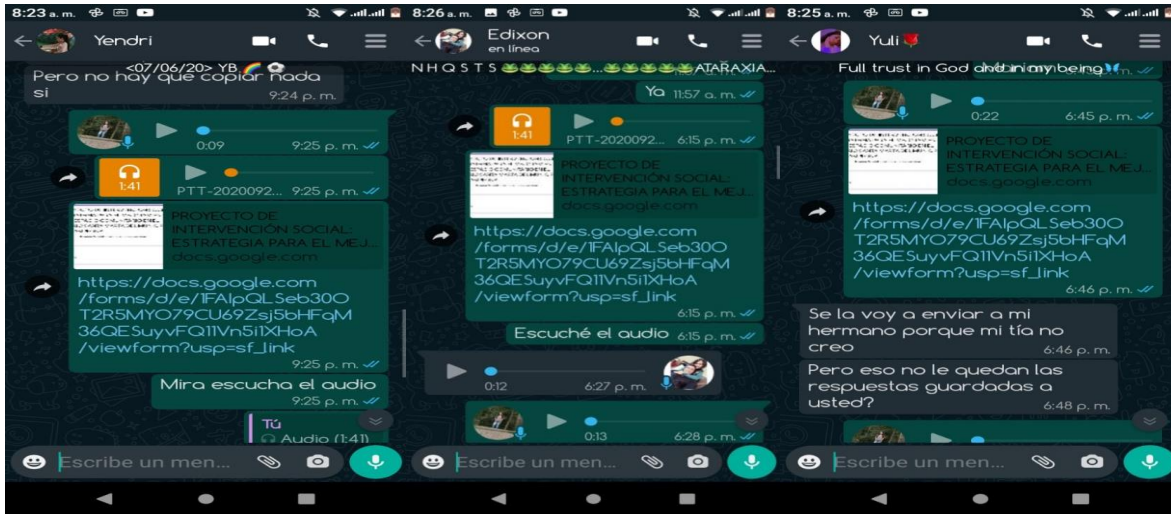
8:23 a. m.

Yendri

<07/06/20> YB 🌈

Pero no hay que copiar nada si
9:24 p. m.

0:09 9:25 p. m.

1:41 PTT-2020092... 9:25 p. m.

PROYECTO DE INTERVENCIÓN SOCIAL: ESTRATEGIA PARA EL MEJ...
docs.google.com

https://docs.google.com/forms/d/e/1FAIpQLSeb30OT2R5MYO79CU69Zsj5bHFqM36QESuyvFQ11Vn5i1XHoA/viewform?usp=sf_link
9:25 p. m.

Mira escucha el audio
9:25 p. m.

Tú
Audio (1:41)

Escribe un men...

8:26 a. m.

Edixon
en línea

N H Q S T S 🐸🐸🐸🐸🐸...🐸🐸🐸🐸🐸ATARAXIA...

Ya 11:57 a. m.

1:41 PTT-2020092... 6:15 p. m.

PROYECTO DE INTERVENCIÓN SOCIAL: ESTRATEGIA PARA EL MEJ...
docs.google.com

https://docs.google.com/forms/d/e/1FAIpQLSeb30OT2R5MYO79CU69Zsj5bHFqM36QESuyvFQ11Vn5i1XHoA/viewform?usp=sf_link
6:15 p. m.

Escuché el audio 6:15 p. m.

0:12 6:27 p. m.

0:13 6:28 p. m.

Escribe un men...

8:25 a. m.

Yuli 🌹

Full trust in God and in my being 🦋

0:22 6:45 p. m.

PROYECTO DE INTERVENCIÓN SOCIAL: ESTRATEGIA PARA EL MEJ...
docs.google.com

https://docs.google.com/forms/d/e/1FAIpQLSeb30OT2R5MYO79CU69Zsj5bHFqM36QESuyvFQ11Vn5i1XHoA/viewform?usp=sf_link
6:46 p. m.

Se la voy a enviar a mi hermano porque mi tía no creo
6:46 p. m.

Pero eso no le quedan las respuestas guardadas a usted?
6:48 p. m.

Escribe un men...